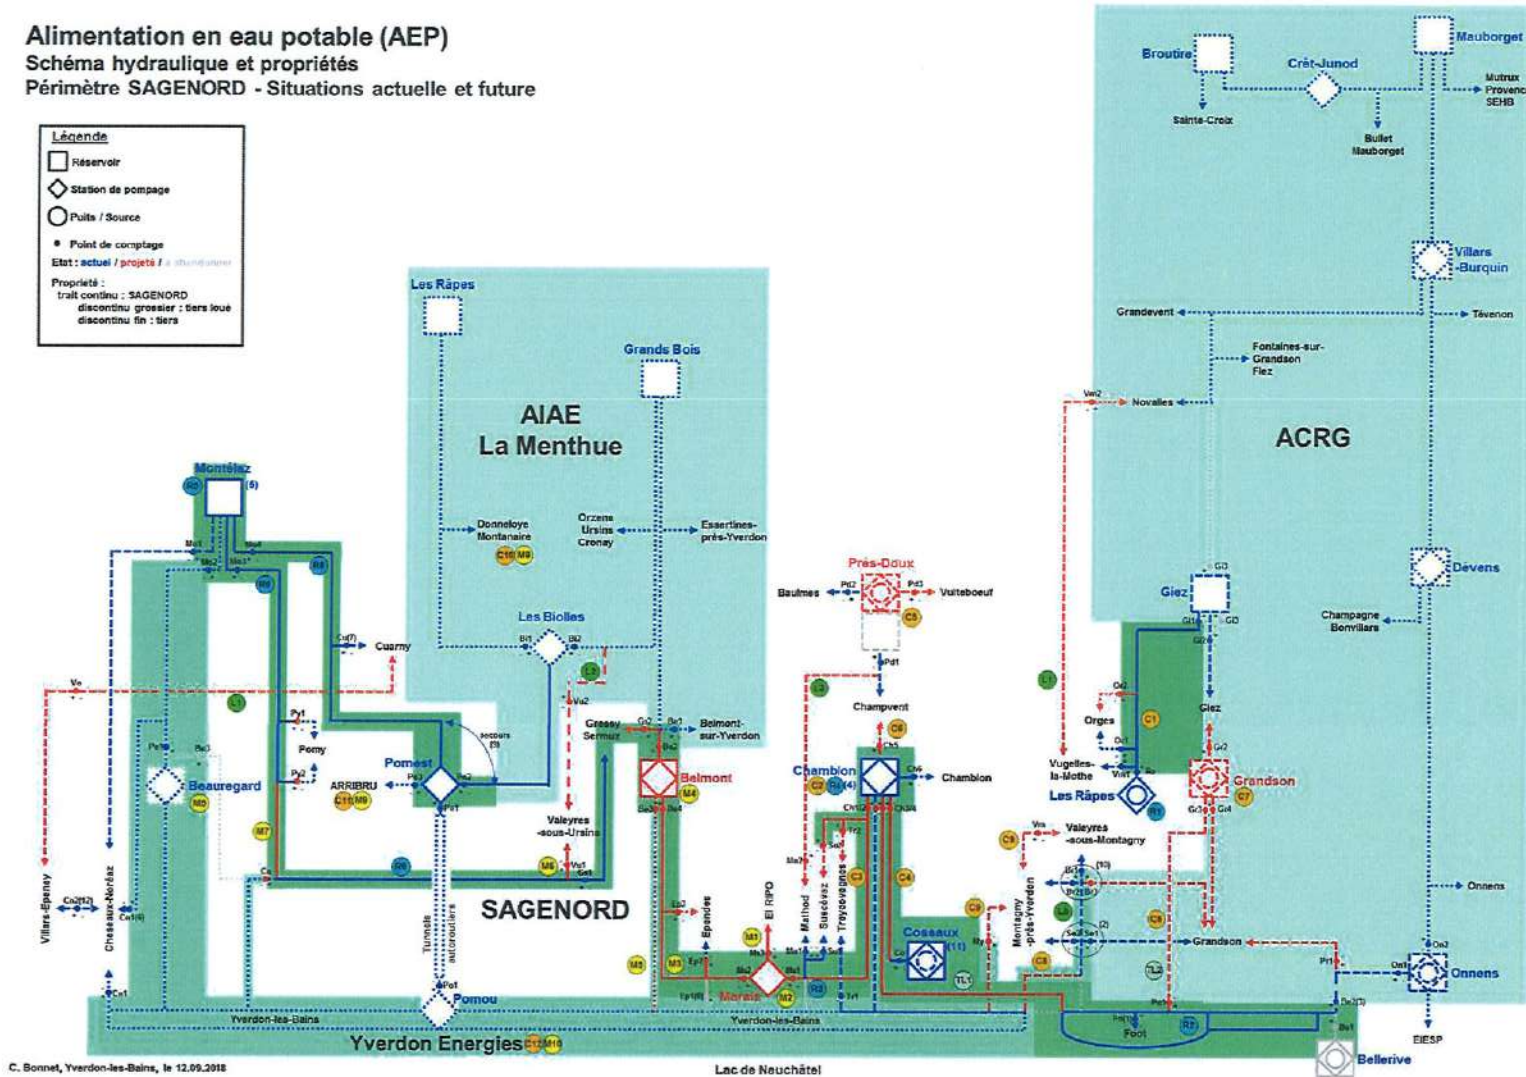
Alimentation en eau potable (AEP)
Schéma hydraulique et propriétés
Périmètre SAGENORD - Situations actuelle et future

Légende
Réservoir
Station de pompage
Puits / Source
Point de comptage
Etat : actuel / projeté / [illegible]
Propriété :
trait continu : SAGENORD
discontinu grossier : tiers loué
discontinu fin : tiers

Les Râpes
Grands Bois
AIAE
La Menthue
Donneloye Montanaire
C10 M9
Orzens Ursins Cronay
Essertines-près-Yverdon
Les Biolles
Bi1 Bi2
L3
Montélaz
(5)
Mo1 Mo2 Mo3
Cuarny
Va
L1
Py1 Py2
Pomy
Pomest
secours (9)
Po2 Po1
ARRIBRU
C11 M9
Beauregard
M5
M7
Valeyres-sous-Ursins
M6
Cressy Sermuz
Be1
Belmont-sur-Yverdon
Belmont
M4
SAGENORD
Epondes
El RIPO
Mathod
Suscévaz
Treycovagnes
M1
M2
Marais
M3
M8
R3
Villars-Epeney
Cheseaux-Noréaz
Tunnels autoroutiers
Pomou
Po1
Yverdon-les-Bains
Yverdon Energies
C12 M10
Prés-Duux
Pd2 Pd3
Baulmes
Vuiteboeuf
C5
Pd1
L2
Champvent
C6
Ch5
Chamblon
C2 R4 (4)
Chamblon
C3
C4
Cossaux
(11)
TL1
Yverdon-les-Bains
Broutire
Sainte-Croix
Crêt-Junod
Bullet Mauborget
Mauborget
Mutrux Provence SEHB
Villars-Burquin
Grandevent
Tévenon
Fontaines-sur-Grandson Fiez
Novalles
ACRG
Ver2
Devens
Champagne Bonvillars
Giez
Gi1 Gi2 Gi3
L4
C1
Orges
Giez
Vugelles-la-Mothe
Les Râpes
R1
Grandson
C7
C9
Valeyres-sous-Montagny
Montagny-près-Yverdon
(10)
L5
C8
(2)
Grandson
C9
TL2
Onnens
Onnens
Foot
R2
EIESP
Bellerive
C. Bonnet, Yverdon-les-Bains, le 12.09.2018
Lac de Neuchâtel